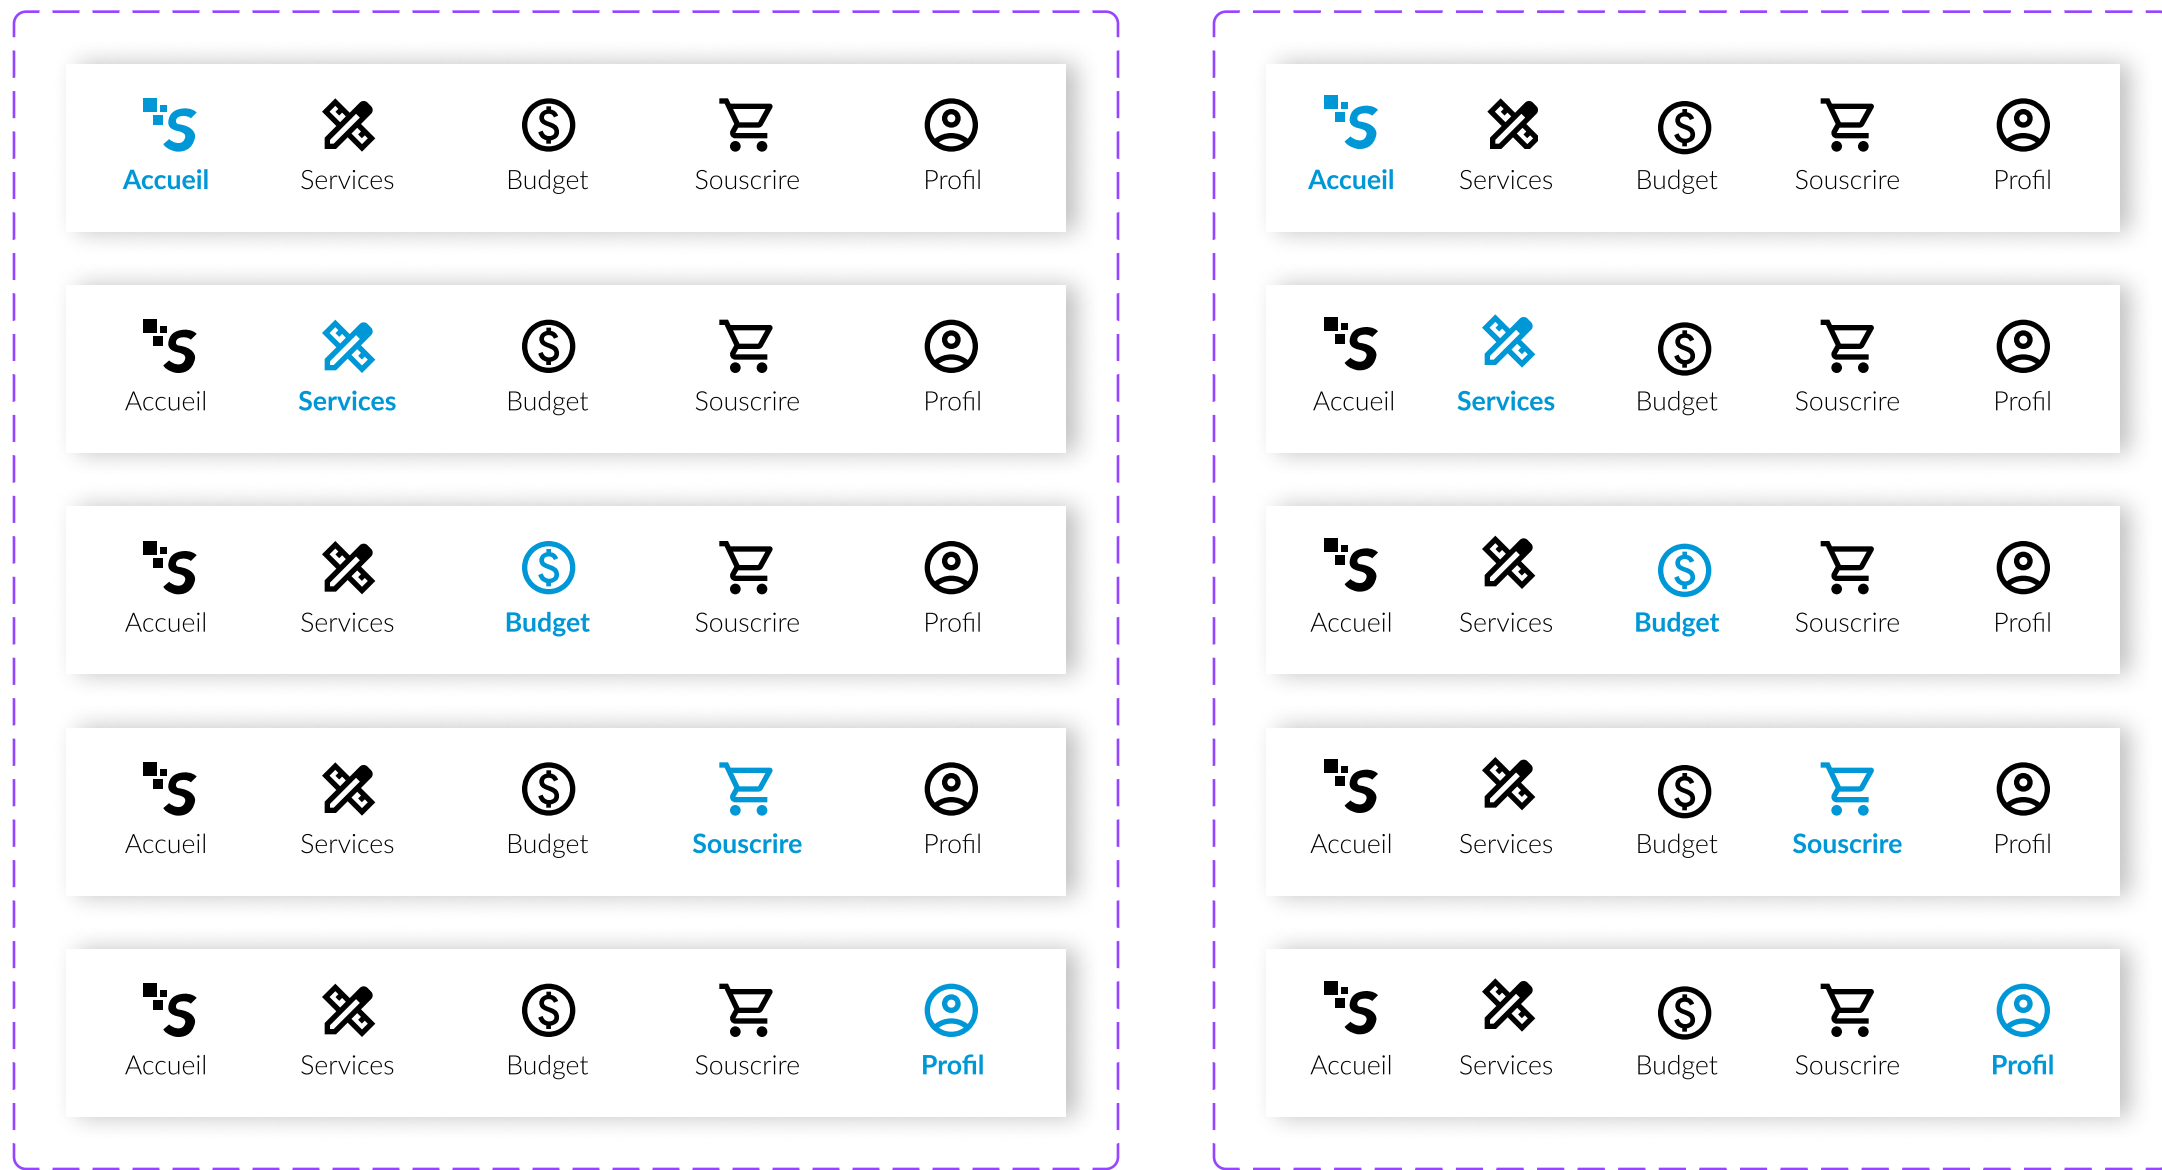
Accueil Services Budget Souscrire Profil

Accueil Services Budget Souscrire Profil

Accueil Services Budget Souscrire Profil

Accueil Services Budget Souscrire Profil

Accueil Services Budget Souscrire Profil

Accueil Services Budget Souscrire Profil

Accueil Services Budget Souscrire Profil

Accueil Services Budget Souscrire Profil

Accueil Services Budget Souscrire Profil

Accueil Services Budget Souscrire Profil